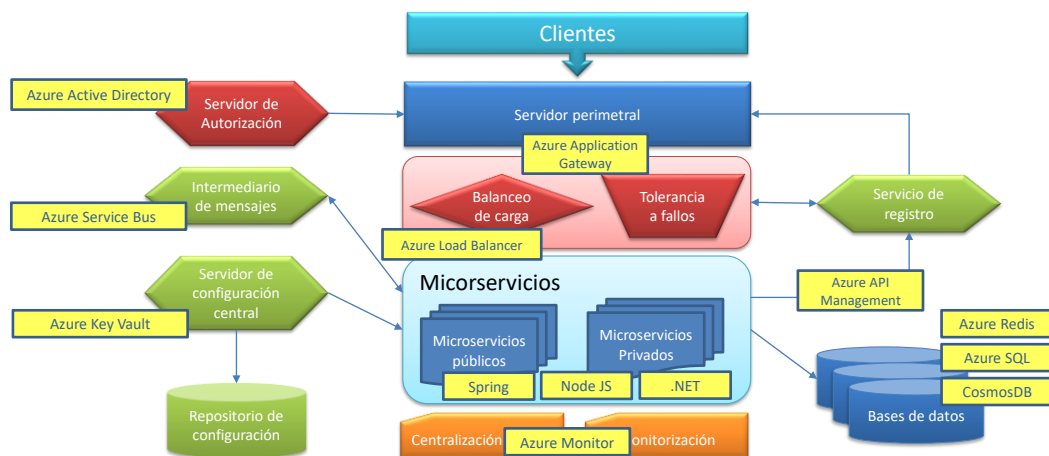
Clientes

Azure Active Directory

Servidor de Autorización

Servidor perimetral

Azure Application Gateway

Intermediario de mensajes

Azure Service Bus

Balanceo de carga

Tolerancia a fallos

Servicio de registro

Azure Load Balancer

Servidor de configuración central

Azure Key Vault

Micorservicios

Azure API Management

Microservicios públicos

Microservicios Privados

Spring

Node JS

.NET

Azure Redis

Azure SQL

CosmosDB

Bases de datos

Repositorio de configuración

Centralizació

Azure Monitor

onitorización